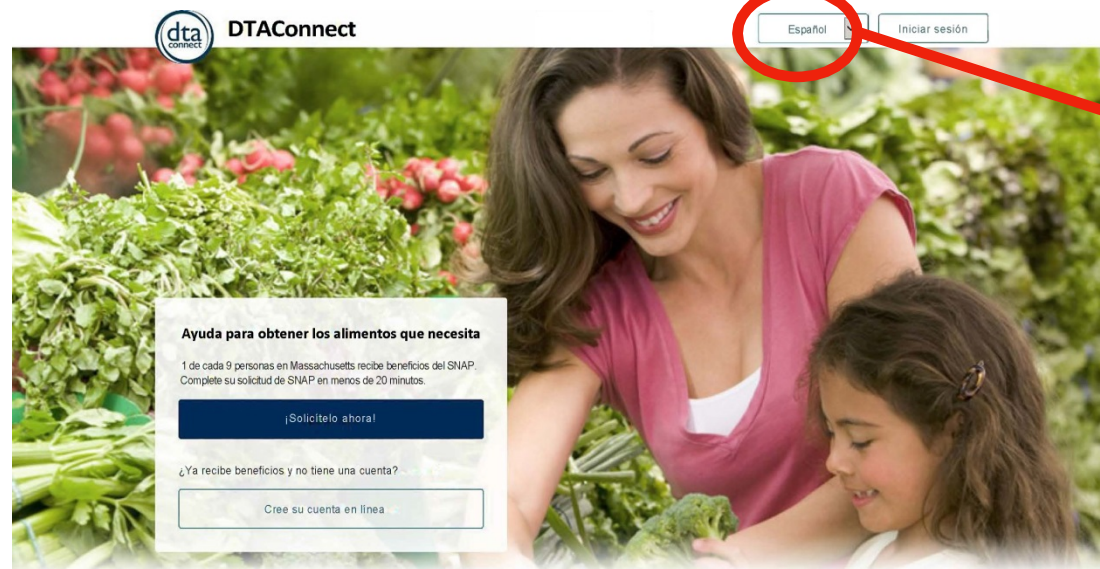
dta connect DTAConnect

Español

Iniciar sesión

Ayuda para obtener los alimentos que necesita

1 de cada 9 personas en Massachusetts recibe beneficios del SNAP. Complete su solicitud de SNAP en menos de 20 minutos.

¡Solicítelo ahora!

¿Ya recibe beneficios y no tiene una cuenta?

Cree su cuenta en línea